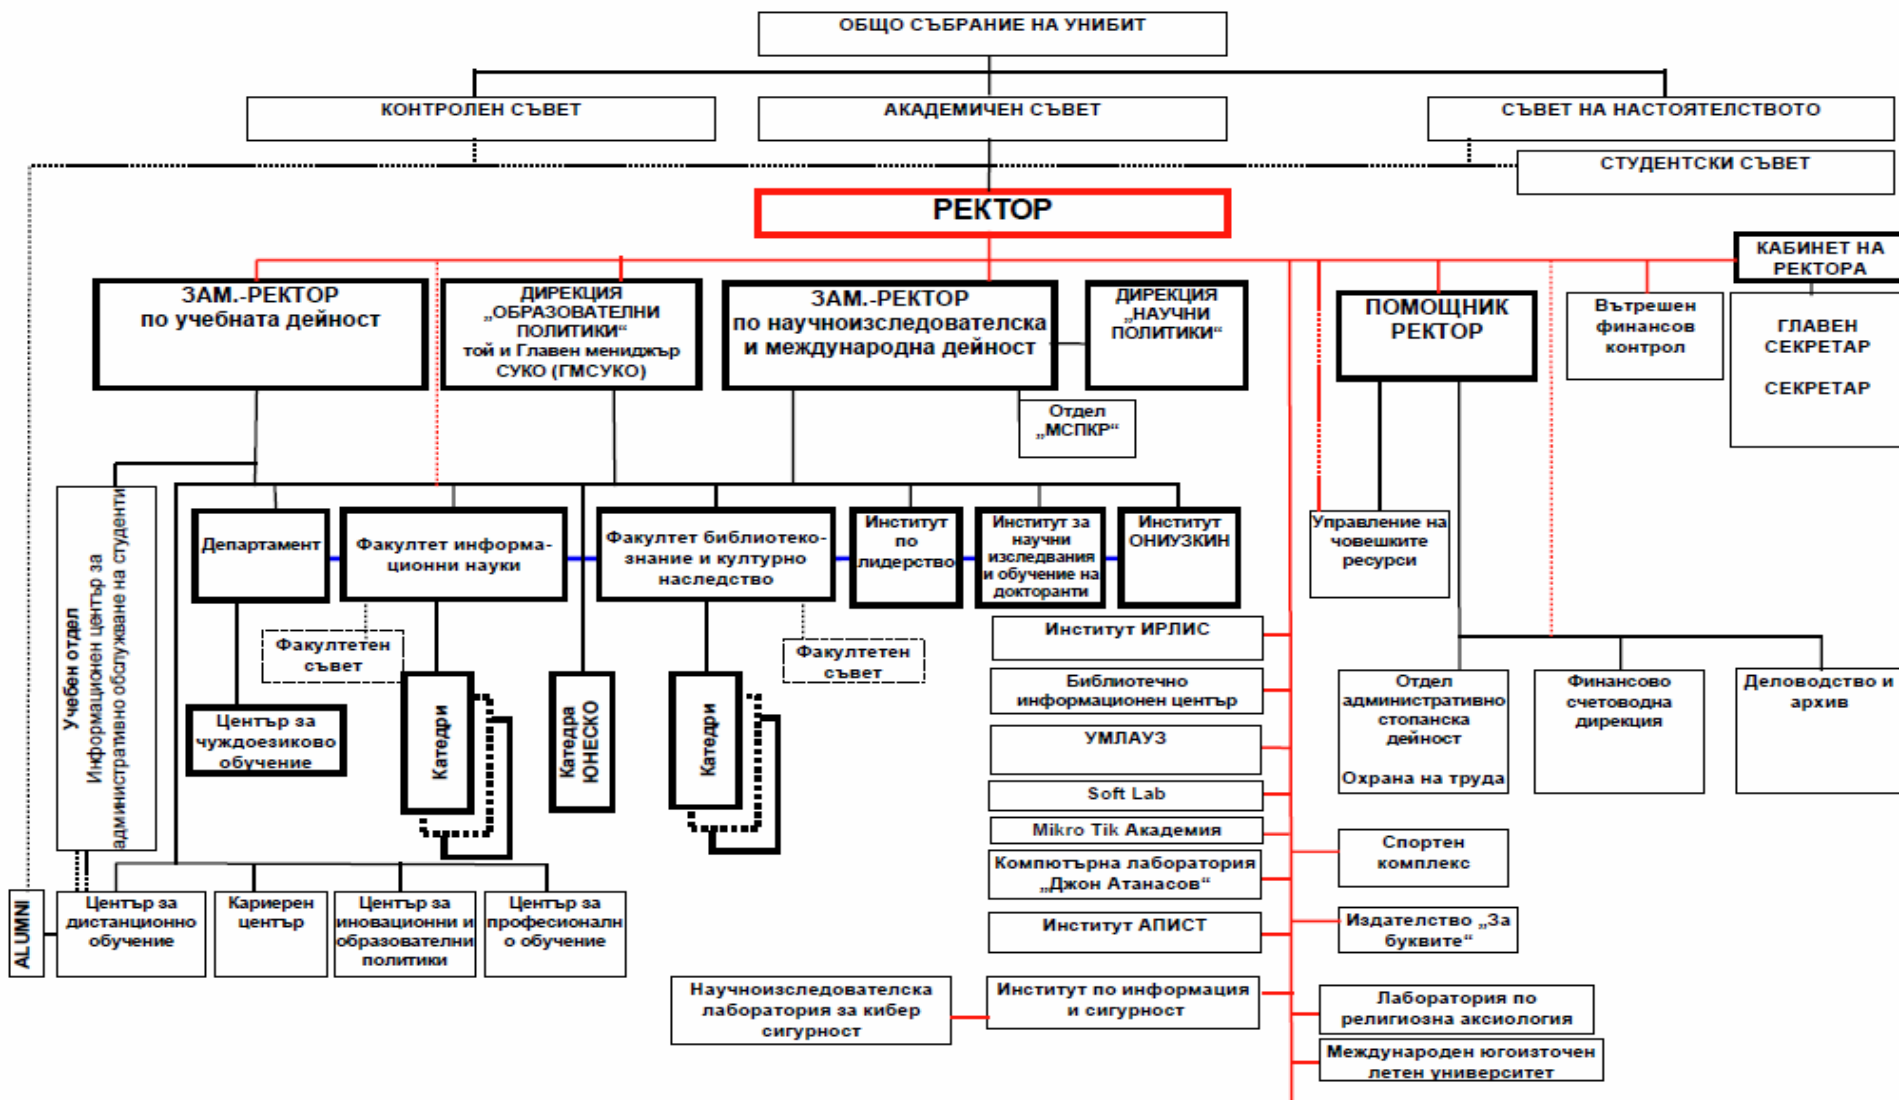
ОБЩО СЪБРАНИЕ НА УНИБИТ

КОНТРОЛЕН СЪВЕТ

АКАДЕМИЧЕН СЪВЕТ

СЪВЕТ НА НАСТОЯТЕЛСТВОТО

СТУДЕНТСКИ СЪВЕТ

РЕКТОР

КАБИНЕТ НА РЕКТОРА

ЗАМ.-РЕКТОР по учебната дейност

ДИРЕКЦИЯ „ОБРАЗОВАТЕЛНИ ПОЛИТИКИ“ той и Главен мениджър СУКО (ГМСУКО)

ЗАМ.-РЕКТОР по научноизследователска и международна дейност

ДИРЕКЦИЯ „НАУЧНИ ПОЛИТИКИ“

ПОМОЩНИК РЕКТОР

Вътрешен финансов контрол

ГЛАВЕН СЕКРЕТАР

СЕКРЕТАР

Отдел „МСПКР“

Учебен отдел
Информационен център за административно обслужване на студенти

Департамент

Факултет информационни науки

Факултет библиотекознание и културно наследство

Институт по лидерство

Институт за научни изследвания и обучение на докторанти

Институт ОНИУЗКИН

Управление на човешките ресурси

Факултетен съвет

Факултетен съвет

Център за чуждоезиково обучение

Катедри

Катедра ЮНЕСКО

Катедри

Институт ИРЛИС

Библиотечно информационен център

УМЛАУЗ

Soft Lab

Mikro Tik Академия

Компютърна лаборатория „Джон Атанасов“

Институт АПИСТ

Институт по информация и сигурност

Научноизследователска лаборатория за кибер сигурност

Отдел административно стопанска дейност

Охрана на труда

Финансово счетоводна дирекция

Деловодство и архив

Спортен комплекс

Издателство „За буквите“

Лаборатория по религиозна аксиология

Международен югоизточен летен университет

ALUMNI

Център за дистанционно обучение

Кариерен център

Център за иновационни и образователни политики

Център за професионално обучение